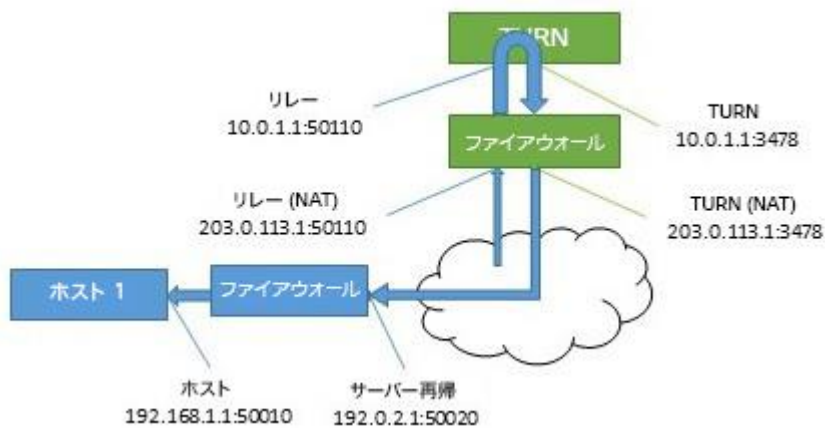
TURN

リレー
10.0.1.1:50110

TURN
10.0.1.1:3478

ファイアウォール

リレー (NAT)
203.0.113.1:50110

TURN (NAT)
203.0.113.1:3478

ホスト 1

ファイアウォール

ホスト
192.168.1.1:50010

サーバー再帰
192.0.2.1:50020